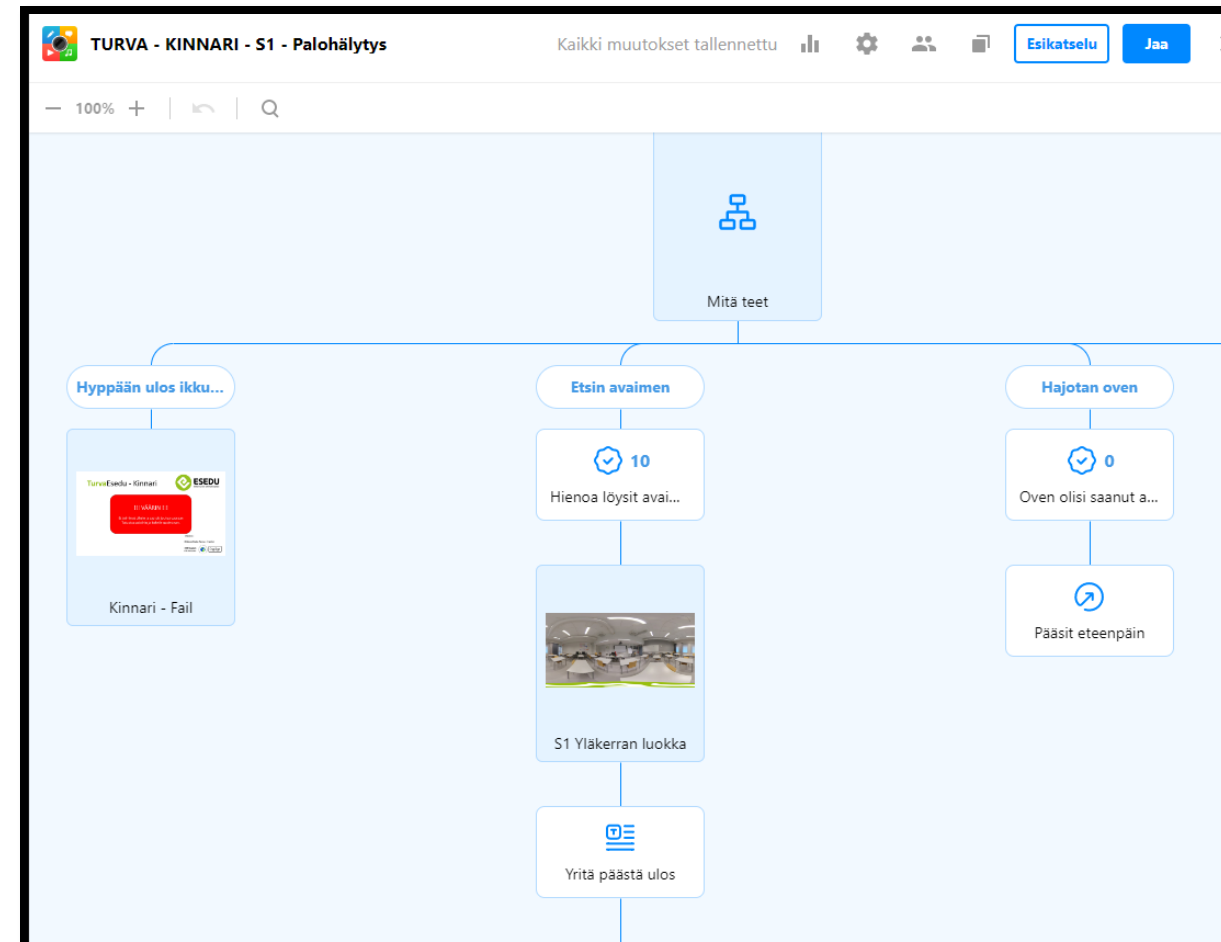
TURVA - KINNARI - S1 - Palohälytys

Kaikki muutokset tallennettu

Esikatselu

Jaa

100%

Mitä teet

Hyppään ulos ikku...

TurvaEsedu - Kinnari

ESEDU

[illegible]

Kinnari - Fail

Etsin avaimen

10

Hienoa löysit avai...

S1 Yläkerran luokka

Yritä päästä ulos

Hajotan oven

0

Oven olisi saanut a...

Pääsit eteenpäin